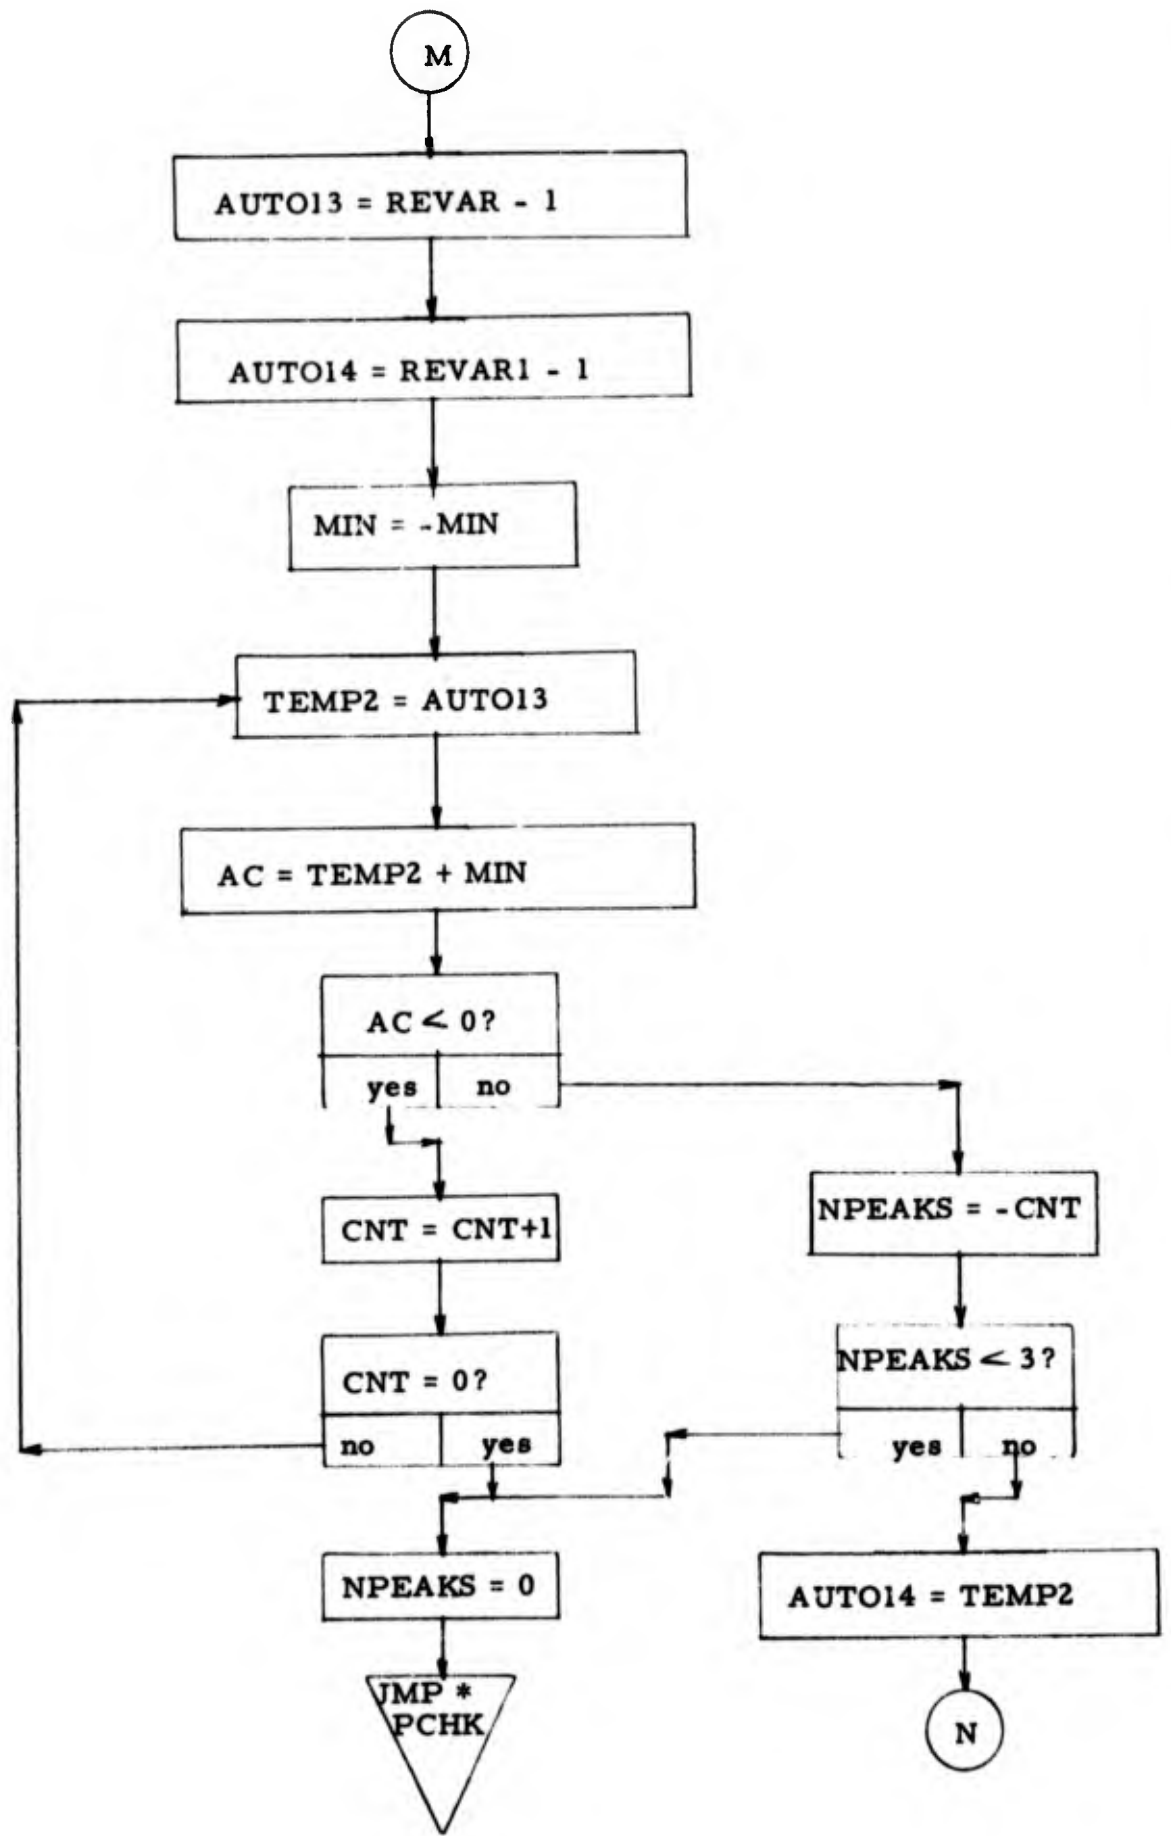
M

AUTO13 = REVAR - 1

AUTO14 = REVAR1 - 1

MIN = -MIN

TEMP2 = AUTO13

AC = TEMP2 + MIN

AC < 0?

yes

no

CNT = CNT+1

CNT = 0?

no

yes

NPEAKS = -CNT

NPEAKS < 3?

yes

no

NPEAKS = 0

JMP * PCHK

AUTO14 = TEMP2

N